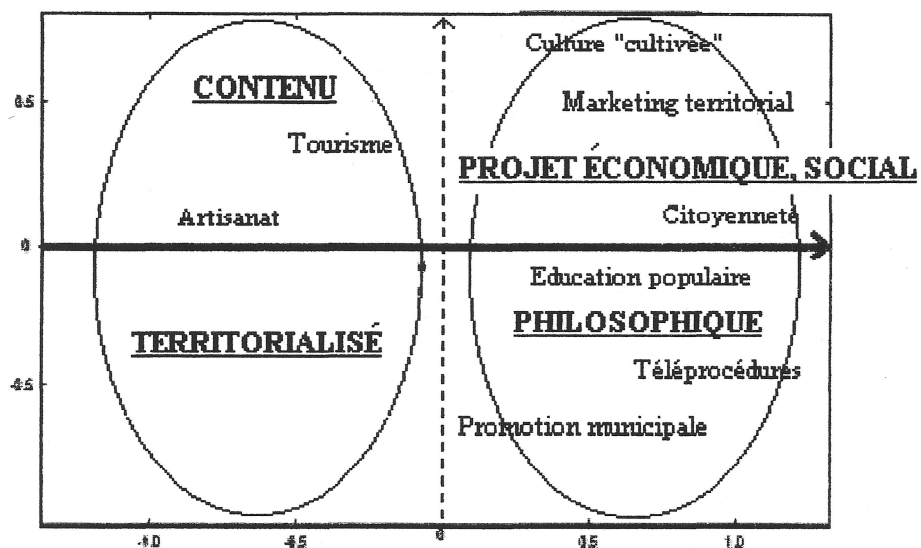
CONTENU

Tourisme

Artisanat

TERRITORIALISÉ

Culture "cultivée"

Marketing territorial

PROJET ÉCONOMIQUE, SOCIAL

Citoyenneté

Education populaire

PHILOSOPHIQUE

Téléprocédures

Promotion municipale

0.5
0
-0.5

-1.0
-0.5
0
0.5
1.0